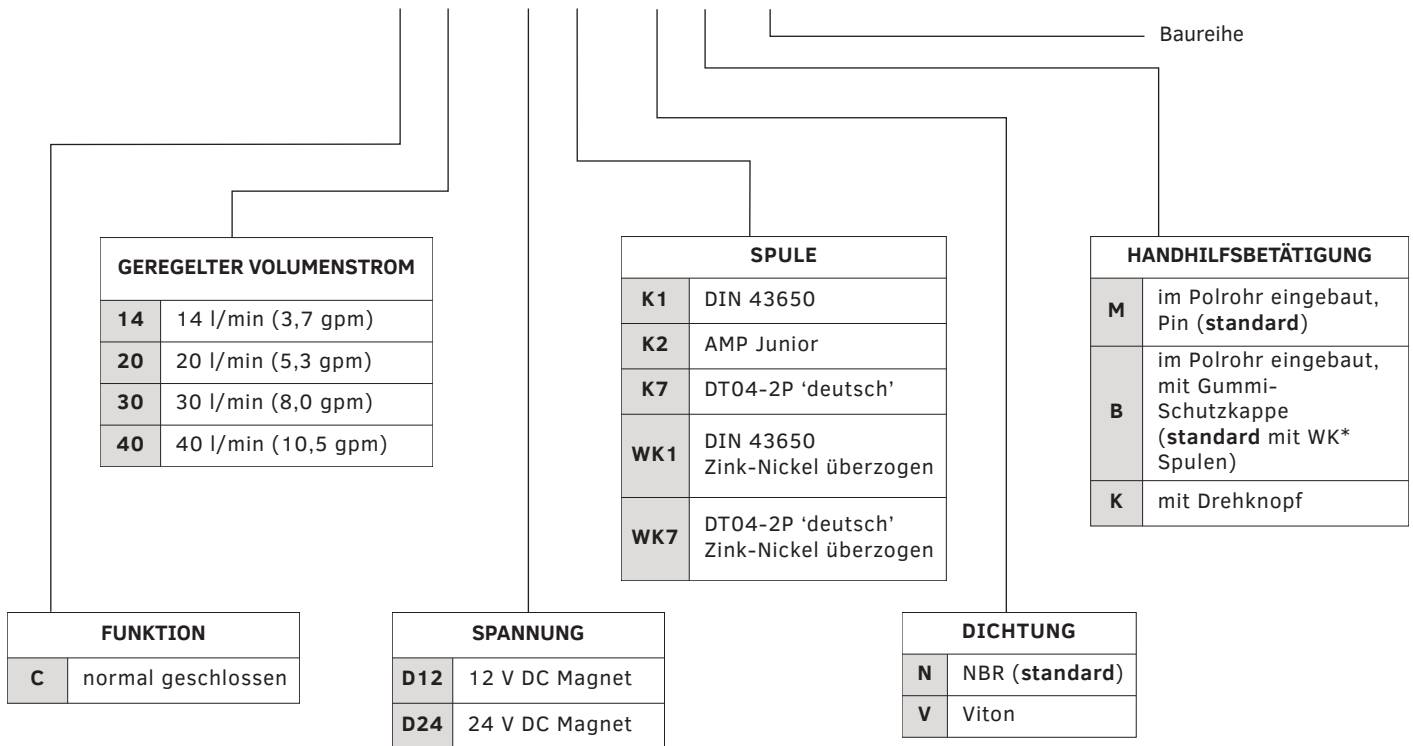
Baureihe

| GEREGELTER VOLUMENSTROM | |
|---|---|
| 14 | 14 l/min (3,7 gpm) |
| 20 | 20 l/min (5,3 gpm) |
| 30 | 30 l/min (8,0 gpm) |
| 40 | 40 l/min (10,5 gpm) |

| SPULE | |
|---|---|
| K1 | DIN 43650 |
| K2 | AMP Junior |
| K7 | DT04-2P 'deutsch' |
| WK1 | DIN 43650 Zink-Nickel überzogen |
| WK7 | DT04-2P 'deutsch' Zink-Nickel überzogen |

| HANDHILFSBETÄTIGUNG | |
|---|---|
| M | im Polrohr eingebaut, Pin (**standard**) |
| B | im Polrohr eingebaut, mit Gummi-Schutzkappe (**standard** mit WK* Spulen) |
| K | mit Drehknopf |

| FUNKTION | |
|---|---|
| C | normal geschlossen |

| SPANNUNG | |
|---|---|
| D12 | 12 V DC Magnet |
| D24 | 24 V DC Magnet |

| DICHTUNG | |
|---|---|
| N | NBR (**standard**) |
| V | Viton |